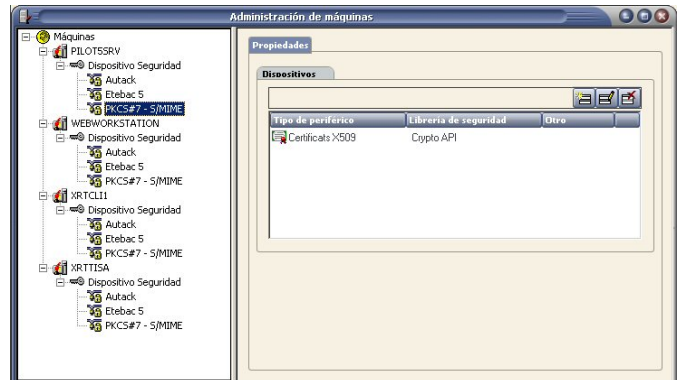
Administración de máquinas

Máquinas
PILOTSSRV
Dispositivo Seguridad
Autack
Etebac 5
PKCS#7 - S/MIME
WEBWORKSTATION
Dispositivo Seguridad
Autack
Etebac 5
PKCS#7 - S/MIME
XRTCLI1
Dispositivo Seguridad
Autack
Etebac 5
PKCS#7 - S/MIME
XRTTISA
Dispositivo Seguridad
Autack
Etebac 5
PKCS#7 - S/MIME

Propiedades

Dispositivos

| Tipo de periferico | Libreria de seguridad | Otro |
|---|---|---|
| Certificats X509 | Crypto API | |